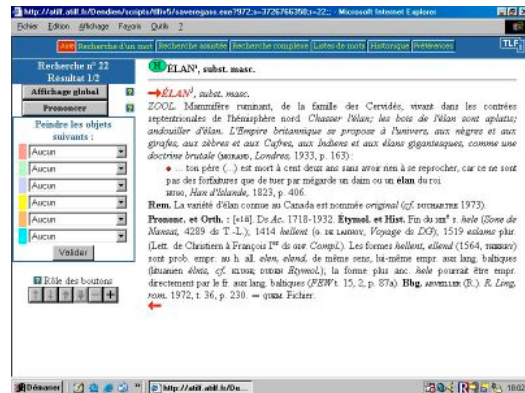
http://atilf.atilf.fr/Dendien/scripts/tlfiv5/saveregass.exe?972;s=3726766350;r=22;... - Microsoft Internet Explorer

Fichier Edition Affichage Favoris Outils ?

Aide Recherche d'un mot Recherche assistée Recherche complexe Listes de mots Historique Préférences

TLF

Recherche n° 22
Résultat 1/2

Affichage global

Prononcer

Peindre les objets suivants :

Aucun
Aucun
Aucun
Aucun
Aucun
Aucun

Valider

Rôle des boutons

H ÉLAN², subst. masc.

→ÉLAN², subst. masc.

ZOOL. Mammifère ruminant, de la famille des Cervidés, vivant dans les contrées septentrionales de l'hémisphère nord. Chasser l'élan; les bois de l'élan sont aplatis; andouiller d'élan. L'Empire britannique se propose à l'univers, aux nègres et aux girafes, aux zèbres et aux Cafres, aux Indiens et aux élans gigantesques, comme une doctrine brutale (MORAND, Londres, 1933, p. 163) :

• ... ton père (...) est mort à cent deux ans sans avoir rien à se reprocher, car ce ne sont pas des forfaitures que de tuer par mégarde un daim ou un elan du roi.
HUGO, Han d'Islande, 1823, p. 406.

Rem. La variété d'élan connue au Canada est nommée original (cf. DUCHARTRE 1973).

Prononc. et Orth. : [elɑ̃]. Dc Ac. 1718-1932. Etymol. et Hist. Fin du XIIIe s. hele (Sone de Nansai, 4289 ds T.-L.); 1414 hellent (G. DE LANNOY, Voyage ds DG); 1519 eslans plur. (Lett. de Christiern à François Ier ds GDF. Compl.). Les formes hellent, ellend (1564, THIERRY) sont prob. empr. au h. all. elen, elend, de même sens, lui-même empr. aux lang. baltiques (lituanien élnis, cf. KLUGE, DUDEN Etymol.); la forme plus anc. hele pourrait être empr. directement par le fr. aux lang. baltiques (FEW t. 15, 2, p. 87a). Bbg. ARVEILLER (R.). R. Ling. rom. 1972, t. 36, p. 230. — QUEM. Fichier.

Démarrer http://atilf.atilf.fr/De... 18:02